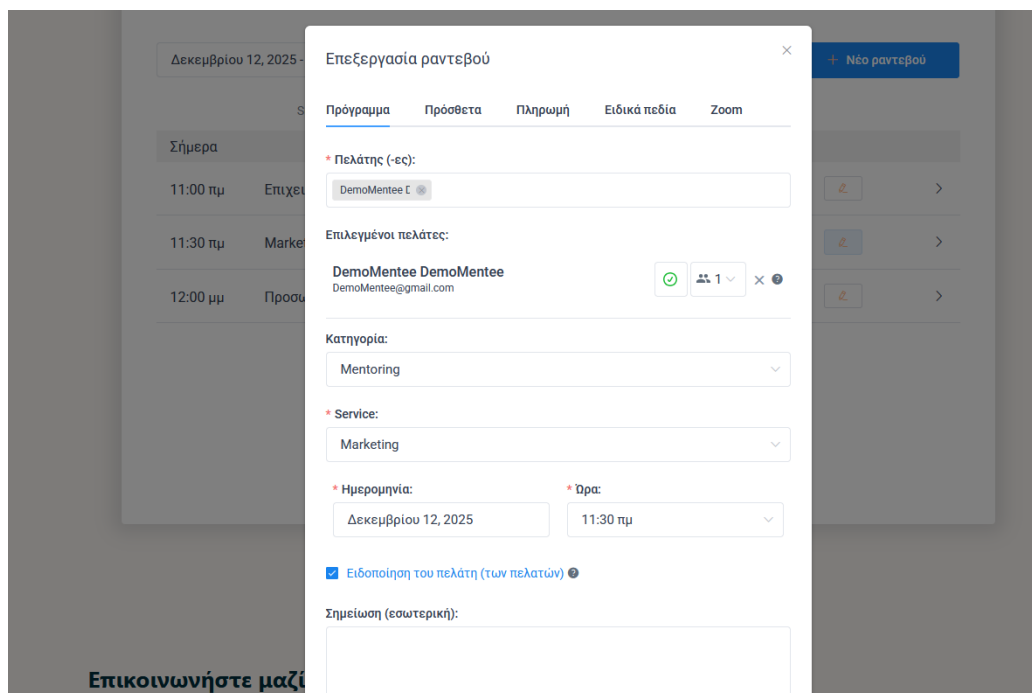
Δεκεμβρίου 12, 2025 -

+ Νέο ραντεβού

Σήμερα

11:00 πμ Επιχει

11:30 πμ Marke

12:00 μμ Προσω

Επικοινωνήστε μαζί

Επεξεργασία ραντεβού

×

Πρόγραμμα Πρόσθετα Πληρωμή Ειδικά πεδία Zoom

* Πελάτης (-ες):

DemoMentee D

Επιλεγμένοι πελάτες:

DemoMentee DemoMentee
DemoMentee@gmail.com

1

Κατηγορία:

Mentoring

* Service:

Marketing

* Ημερομηνία:

Δεκεμβρίου 12, 2025

* Ώρα:

11:30 πμ

Ειδοποίηση του πελάτη (των πελατών)

Σημείωση (εσωτερική):